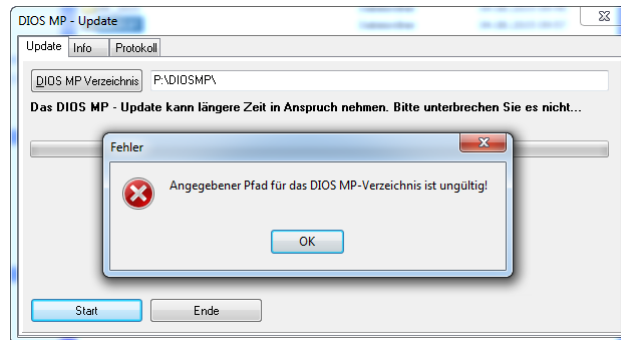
DIOS MP - Update

Update | Info | Protokoll

DIOS MP Verzeichnis P:\DIOSMP\

Das DIOS MP - Update kann längere Zeit in Anspruch nehmen. Bitte unterbrechen Sie es nicht...

Fehler

Angegebener Pfad für das DIOS MP-Verzeichnis ist ungültig!

OK

Start Ende